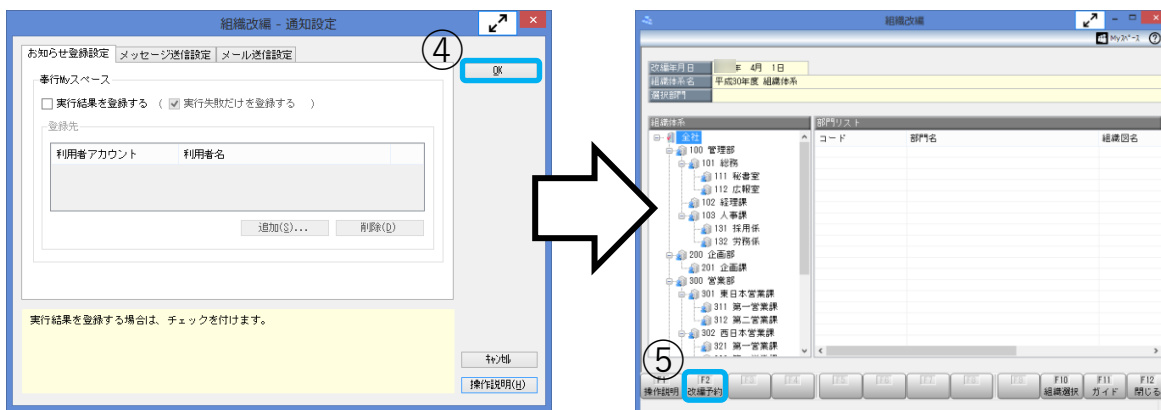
組織改編 - 通知設定

お知らせ登録設定 | メッセージ送信設定 | メール送信設定

④

OK

奉行Myスペース

実行結果を登録する （ 実行失敗だけを登録する ）

登録先

| 利用者アカウント | 利用者名 |
|---|---|

追加(S)... 削除(D)

実行結果を登録する場合は、チェックを付けます。

ｷｬﾝｾﾙ

操作説明(H)

組織改編

Myﾍﾟｰｼﾞ

改編年月日 Ｈ 4月 1日
組織体系名 平成30年度 組織体系
選択部門

組織体系
全社
100 管理部
101 総務
111 秘書室
112 広報室
102 経理課
103 人事課
131 採用係
132 労務係
200 企画部
201 企画課
300 営業部
301 東日本営業課
311 第一営業課
312 第二営業課
302 西日本営業課
321 第一営業課

部門リスト
コード 部門名 組織図名

⑤

F1 操作説明
F2 改編予約
F10 組織選択
F11 ガイド
F12 閉じる